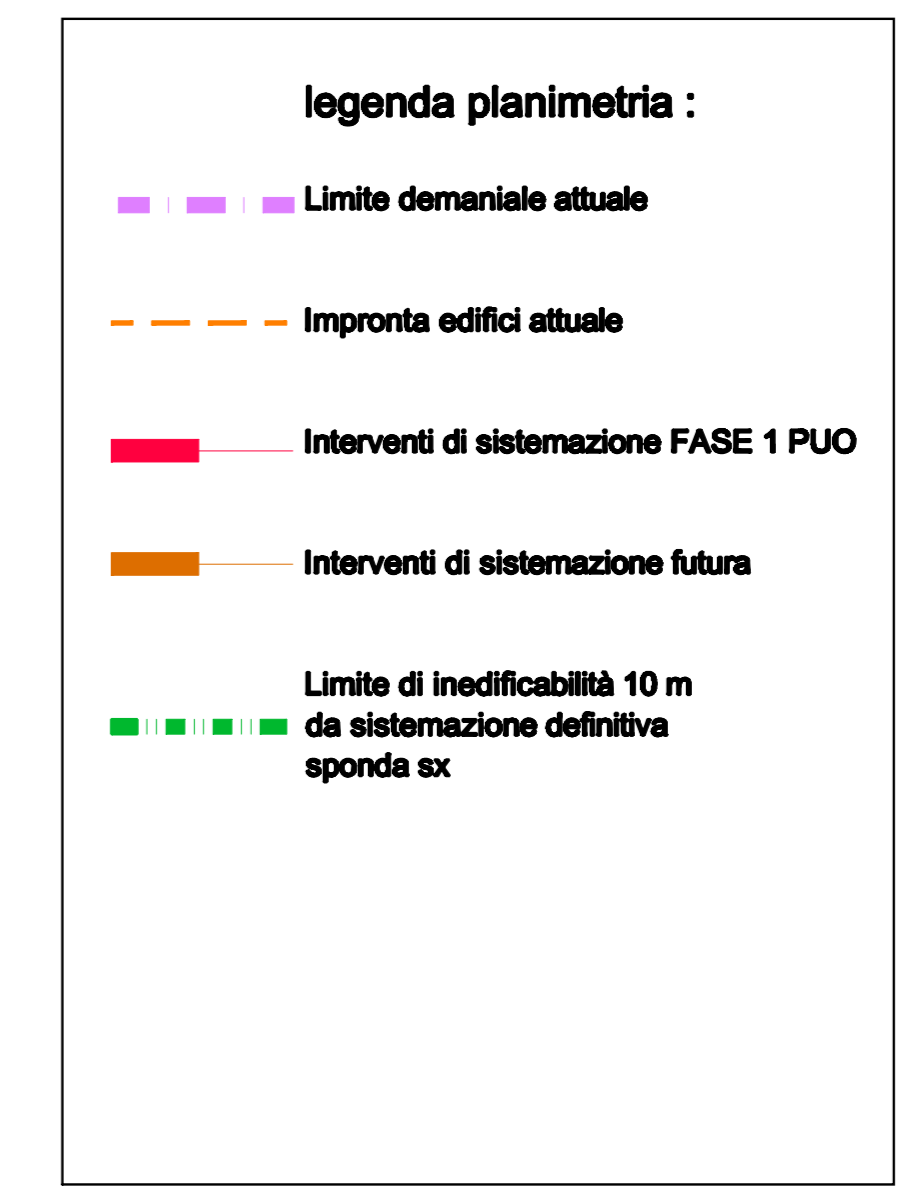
legenda planimetria :

Limite demaniale attuale

Impronta edifici attuale

Interventi di sistemazione FASE 1 PUO

Interventi di sistemazione futura

Limite di inedificabilità 10 m da sistemazione definitiva sponda sx